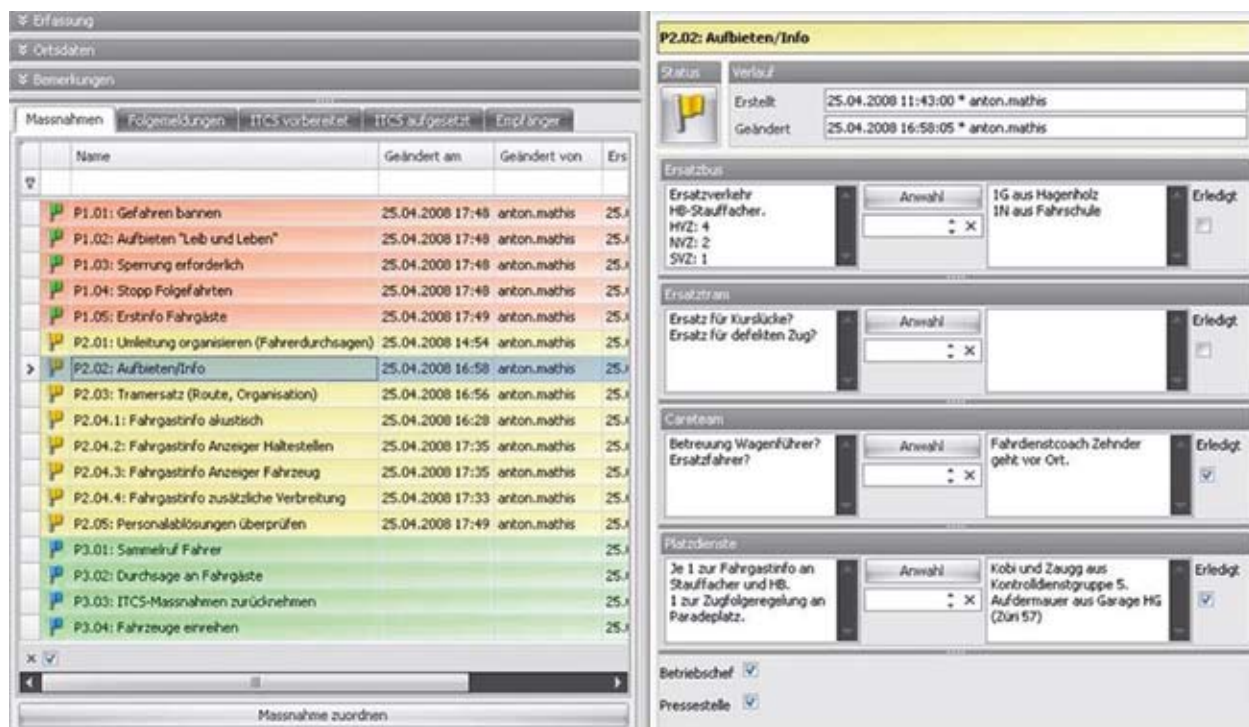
¥ Erfassung
¥ Ortsdaten
¥ Bemerkungen

Massnahmen | Folgemeldungen | ITCS vorbereitet | ITCS aufgesetzt | Empfänger

| | Name | Geändert am | Geändert von | Ers |
|---|---|---|---|---|
| | P1.01: Gefahren bannen | 25.04.2008 17:48 | anton.mathis | 25. |
| | P1.02: Aufbieten "Leib und Leben" | 25.04.2008 17:48 | anton.mathis | 25. |
| | P1.03: Sperrung erforderlich | 25.04.2008 17:48 | anton.mathis | 25. |
| | P1.04: Stopp Folgefahrten | 25.04.2008 17:48 | anton.mathis | 25. |
| | P1.05: Erstinfo Fahrgäste | 25.04.2008 17:49 | anton.mathis | 25. |
| | P2.01: Umleitung organisieren (Fahrerdurchsagen) | 25.04.2008 14:54 | anton.mathis | 25. |
| > | P2.02: Aufbieten/Info | 25.04.2008 16:58 | anton.mathis | 25. |
| | P2.03: Tramersatz (Route, Organisation) | 25.04.2008 16:56 | anton.mathis | 25. |
| | P2.04.1: Fahrgastinfo akustisch | 25.04.2008 16:28 | anton.mathis | 25. |
| | P2.04.2: Fahrgastinfo Anzeiger Haltestellen | 25.04.2008 17:35 | anton.mathis | 25. |
| | P2.04.3: Fahrgastinfo Anzeiger Fahrzeug | 25.04.2008 17:35 | anton.mathis | 25. |
| | P2.04.4: Fahrgastinfo zusätzliche Verbreitung | 25.04.2008 17:33 | anton.mathis | 25. |
| | P2.05: Personalablösungen überprüfen | 25.04.2008 17:49 | anton.mathis | 25. |
| | P3.01: Sammelruf Fahrer | | | 25. |
| | P3.02: Durchsage an Fahrgäste | | | 25. |
| | P3.03: ITCS-Massnahmen zurücknehmen | | | 25. |
| | P3.04: Fahrzeuge einreihen | | | 25. |

Massnahme zuordnen

P2.02: Aufbieten/Info

Status
Verlauf
Erstellt 25.04.2008 11:43:00 * anton.mathis
Geändert 25.04.2008 16:58:05 * anton.mathis

Ersatzbus
Ersatzverkehr HB-Stauffacher. HVZ: 4 NVZ: 2 SVZ: 1
Anwahl
1G aus Hagenholz 1N aus Fahrschule
Erledigt

Ersatztram
Ersatz für Kurslücke? Ersatz für defekten Zug?
Anwahl
Erledigt

Careteam
Betreuung Wagenführer? Ersatzfahrer?
Anwahl
Fahrdienstcoach Zehnder geht vor Ort.
Erledigt

Platzdienste
Je 1 zur Fahrgastinfo an Stauffacher und HB. 1 zur Zugfolgeregelung an Paradeplatz.
Anwahl
Kobi und Zaugg aus Kontrolldienstgruppe 5. Aufdermauer aus Garage HG (Züri 57)
Erledigt

Betriebschef
Pressestelle